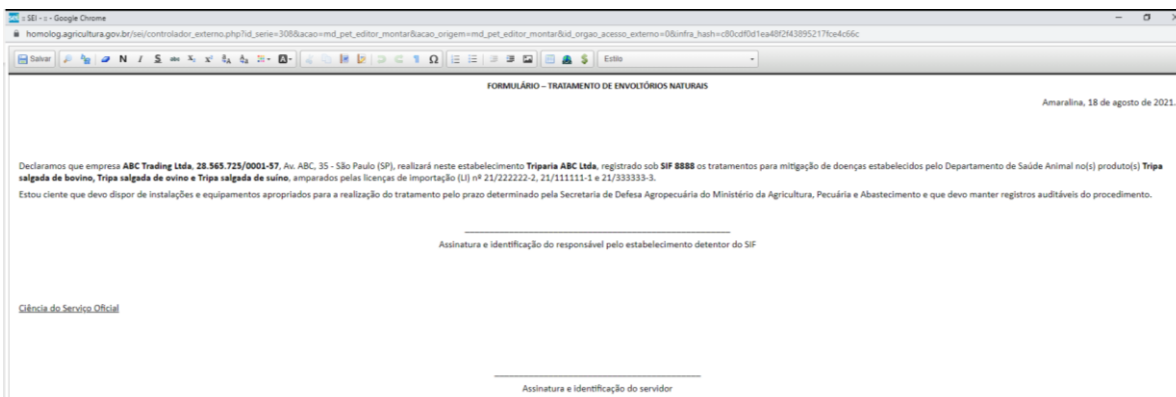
:: SEI - :: - Google Chrome

homolog.agricultura.gov.br/sei/controlador_externo.php?id_serie=308&acao=md_pet_editor_montar&acao_origem=md_pet_editor_montar&id_orgao_acesso_externo=0&infra_hash=c80cdf0d1ea48f2f43895217fce4c66c

Salvar N I S Ω Estilo

FORMULÁRIO – TRATAMENTO DE ENVOLTÓRIOS NATURAIS

Amaralina, 18 de agosto de 2021.

Declaramos que empresa ABC Trading Ltda, 28.565.725/0001-57, Av. ABC, 35 - São Paulo (SP), realizará neste estabelecimento Triparia ABC Ltda, registrado sob SIF 8888 os tratamentos para mitigação de doenças estabelecidos pelo Departamento de Saúde Animal no(s) produto(s) Tripa salgada de bovino, Tripa salgada de ovino e Tripa salgada de suíno, amparados pelas licenças de importação (LI) nº 21/222222-2, 21/111111-1 e 21/333333-3.

Estou ciente que devo dispor de instalações e equipamentos apropriados para a realização do tratamento pelo prazo determinado pela Secretaria de Defesa Agropecuária do Ministério da Agricultura, Pecuária e Abastecimento e que devo manter registros auditáveis do procedimento.

Assinatura e identificação do responsável pelo estabelecimento detentor do SIF

Ciência do Serviço Oficial

Assinatura e identificação do servidor